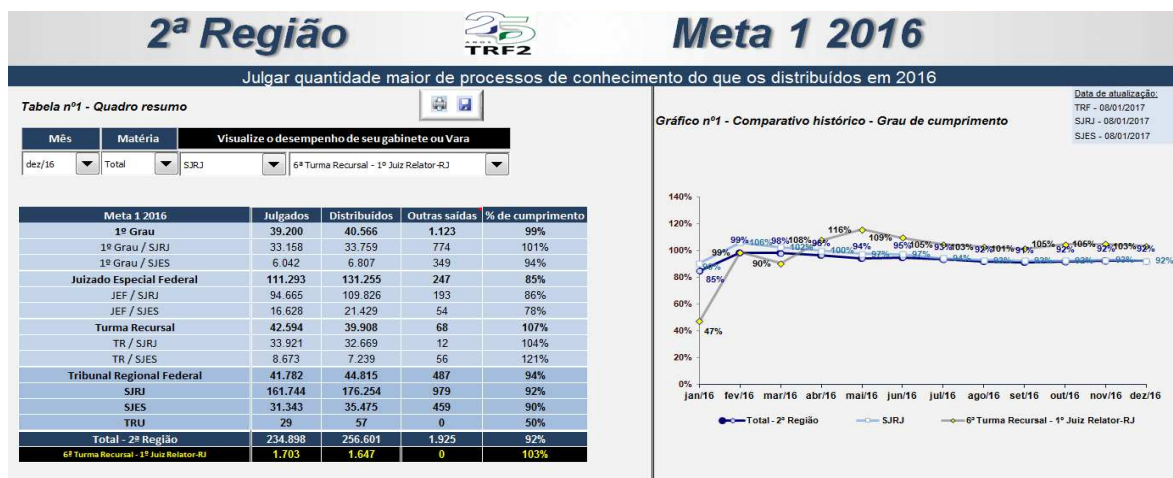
2ª Região

25 ANOS TRF2

Meta 1 2016

Julgar quantidade maior de processos de conhecimento do que os distribuídos em 2016

Tabela nº1 - Quadro resumo

| Mês | Matéria | Visualize o desempenho de seu gabinete ou Vara |
|---|---|---|
| dez/16 | Total | SJRJ / 6ª Turma Recursal - 1º Juiz Relator-RJ |

| Meta 1 2016 | Julgados | Distribuídos | Outras saídas | % de cumprimento |
|---|---|---|---|---|
| 1º Grau | 39.200 | 40.566 | 1.123 | 99% |
| 1º Grau / SJRJ | 33.158 | 33.759 | 774 | 101% |
| 1º Grau / SJES | 6.042 | 6.807 | 349 | 94% |
| Juizado Especial Federal | 111.293 | 131.255 | 247 | 85% |
| JEF / SJRJ | 94.665 | 109.826 | 193 | 86% |
| JEF / SJES | 16.628 | 21.429 | 54 | 78% |
| Turma Recursal | 42.594 | 39.908 | 68 | 107% |
| TR / SJRJ | 33.921 | 32.669 | 12 | 104% |
| TR / SJES | 8.673 | 7.239 | 56 | 121% |
| Tribunal Regional Federal | 41.782 | 44.815 | 487 | 94% |
| SJRJ | 161.744 | 176.254 | 979 | 92% |
| SJES | 31.343 | 35.475 | 459 | 90% |
| TRU | 29 | 57 | 0 | 50% |
| Total - 2ª Região | 234.898 | 256.601 | 1.925 | 92% |
| 6ª Turma Recursal - 1º Juiz Relator-RJ | 1.703 | 1.647 | 0 | 103% |

Gráfico nº1 - Comparativo histórico - Grau de cumprimento

Data de atualização:
TRF - 08/01/2017
SJRJ - 08/01/2017
SJES - 08/01/2017

140%
120%
100%
80%
60%
40%
20%
0%

85% 86% 47% 99% 99% 106% 90% 98% 102% 108% 96% 100% 116% 94% 97% 109% 95% 105% 97% 93% 103% 94% 92% 101% 93% 91% 105% 93% 92% 106% 93% 92% 103% 93% 92% 92%

jan/16 fev/16 mar/16 abr/16 mai/16 jun/16 jul/16 ago/16 set/16 out/16 nov/16 dez/16

Total - 2ª Região
SJRJ
6ª Turma Recursal - 1º Juiz Relator-RJ